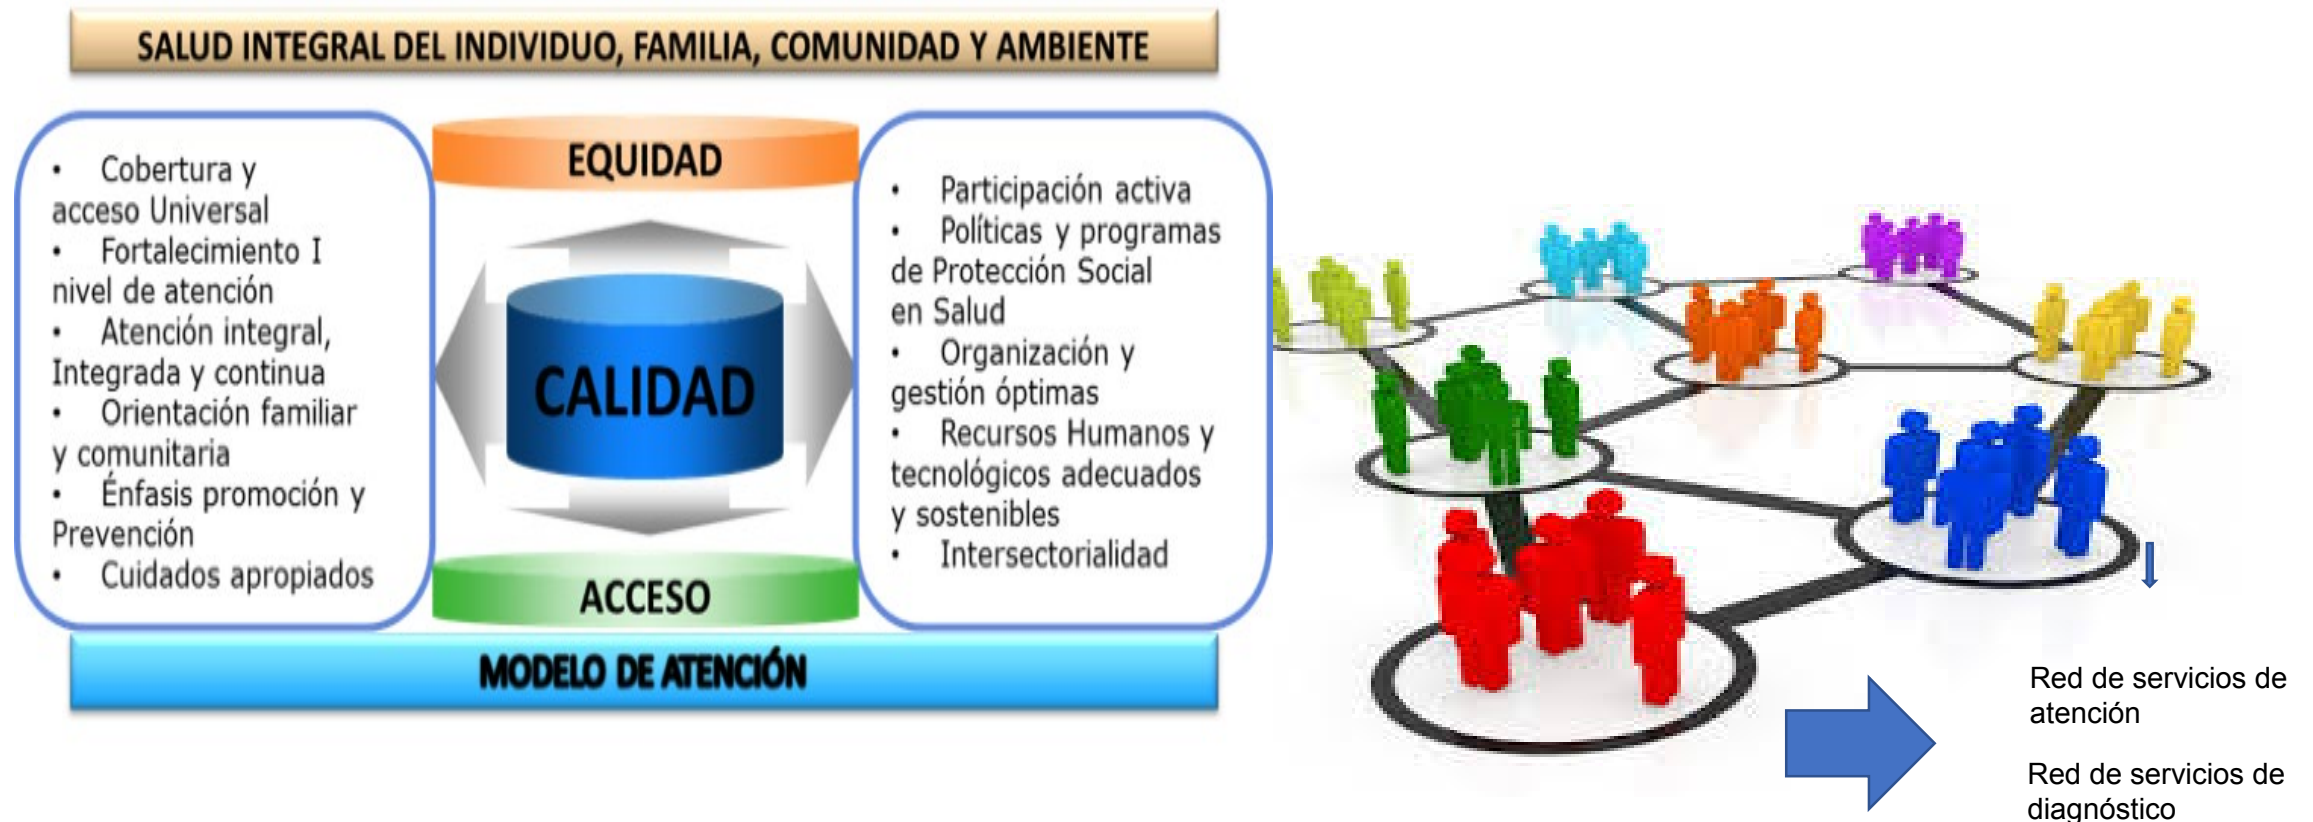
SALUD INTEGRAL DEL INDIVIDUO, FAMILIA, COMUNIDAD Y AMBIENTE

• Cobertura y acceso Universal
• Fortalecimiento I nivel de atención
• Atención integral, Integrada y continua
• Orientación familiar y comunitaria
• Énfasis promoción y Prevención
• Cuidados apropiados

EQUIDAD

CALIDAD

ACCESO

• Participación activa
• Políticas y programas de Protección Social en Salud
• Organización y gestión óptimas
• Recursos Humanos y tecnológicos adecuados y sostenibles
• Intersectorialidad

MODELO DE ATENCIÓN

Red de servicios de atención

Red de servicios de diagnóstico